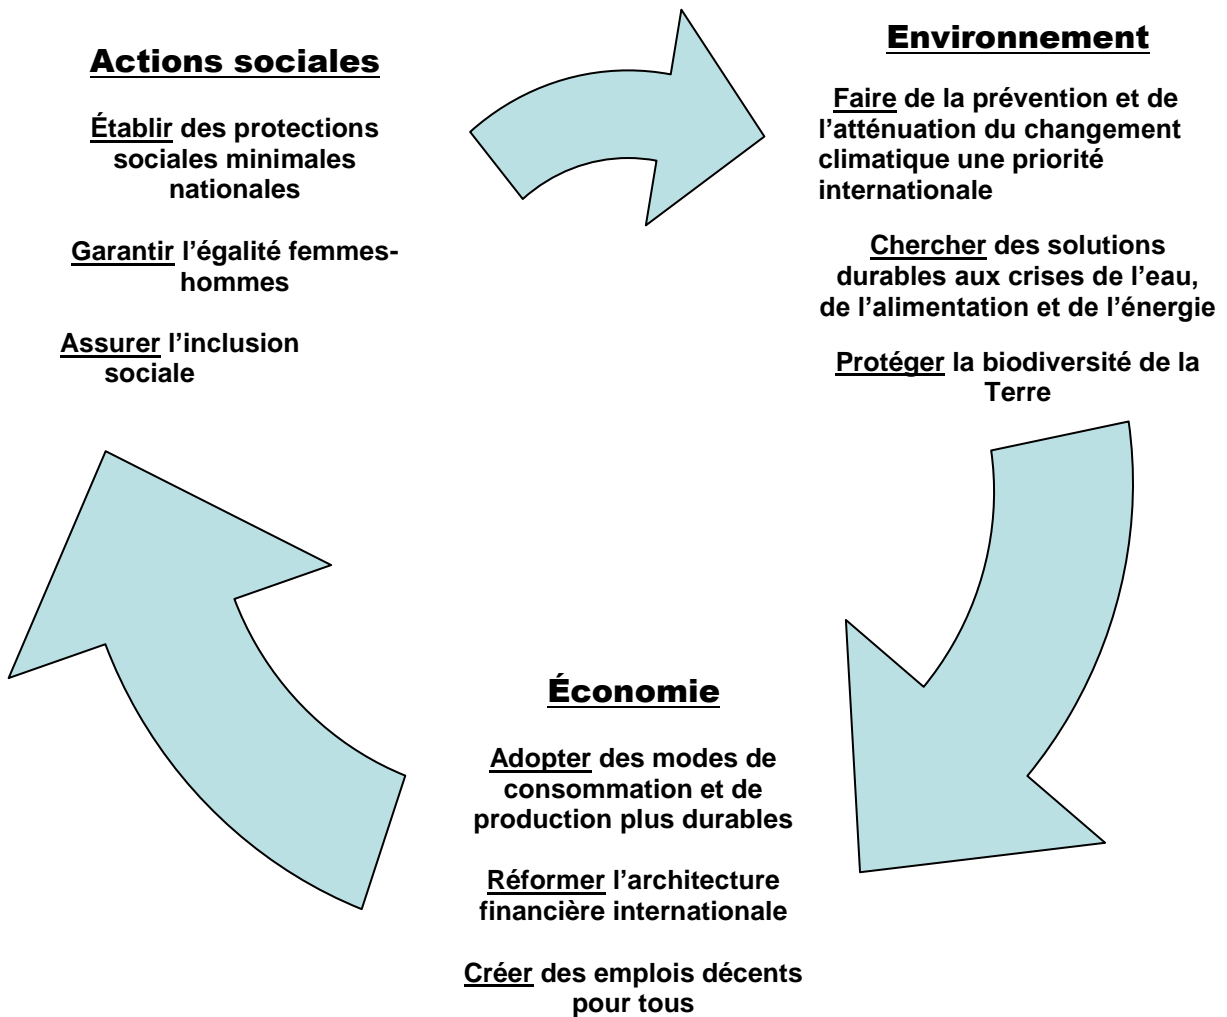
Actions sociales

Établir des protections sociales minimales nationales

Garantir l'égalité femmes-hommes

Assurer l'inclusion sociale

Environnement

Faire de la prévention et de l'atténuation du changement climatique une priorité internationale

Chercher des solutions durables aux crises de l'eau, de l'alimentation et de l'énergie

Protéger la biodiversité de la Terre

Économie

Adopter des modes de consommation et de production plus durables

Réformer l'architecture financière internationale

Créer des emplois décents pour tous